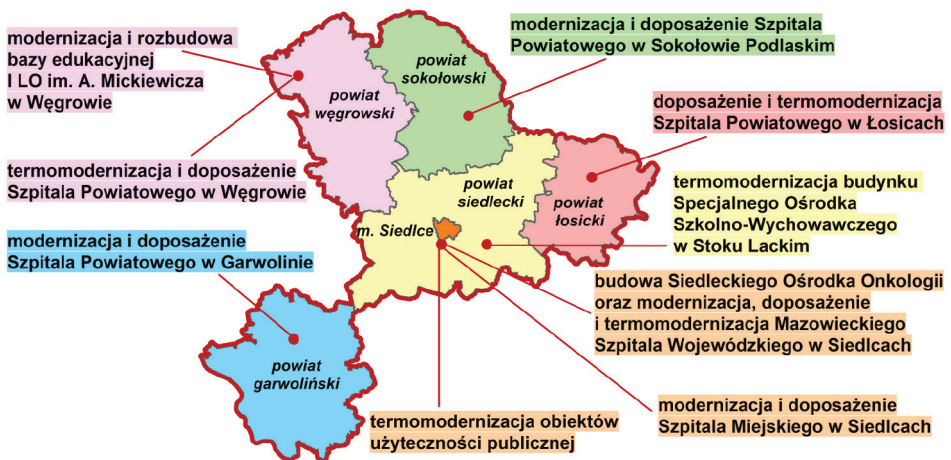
modernizacja i rozbudowa bazy edukacyjnej I LO im. A. Mickiewicza w Węgrowie

modernizacja i doposażenie Szpitala Powiatowego w Sokołowie Podlaskim

powiat sokołowski

powiat węgrowski

doposażenie i termomodernizacja Szpitala Powiatowego w Łosicach

termomodernizacja i doposażenie Szpitala Powiatowego w Węgrowie

powiat siedlecki

powiat łosicki

termomodernizacja budynku Specjalnego Ośrodka Szkolno-Wychowawczego w Stoku Lackim

m. Siedlce

modernizacja i doposażenie Szpitala Powiatowego w Garwolinie

budowa Siedleckiego Ośrodka Onkologii oraz modernizacja, doposażenie i termomodernizacja Mazowieckiego Szpitala Wojewódzkiego w Siedlcach

powiat garwoliński

termomodernizacja obiektów użyteczności publicznej

modernizacja i doposażenie Szpitala Miejskiego w Siedlcach